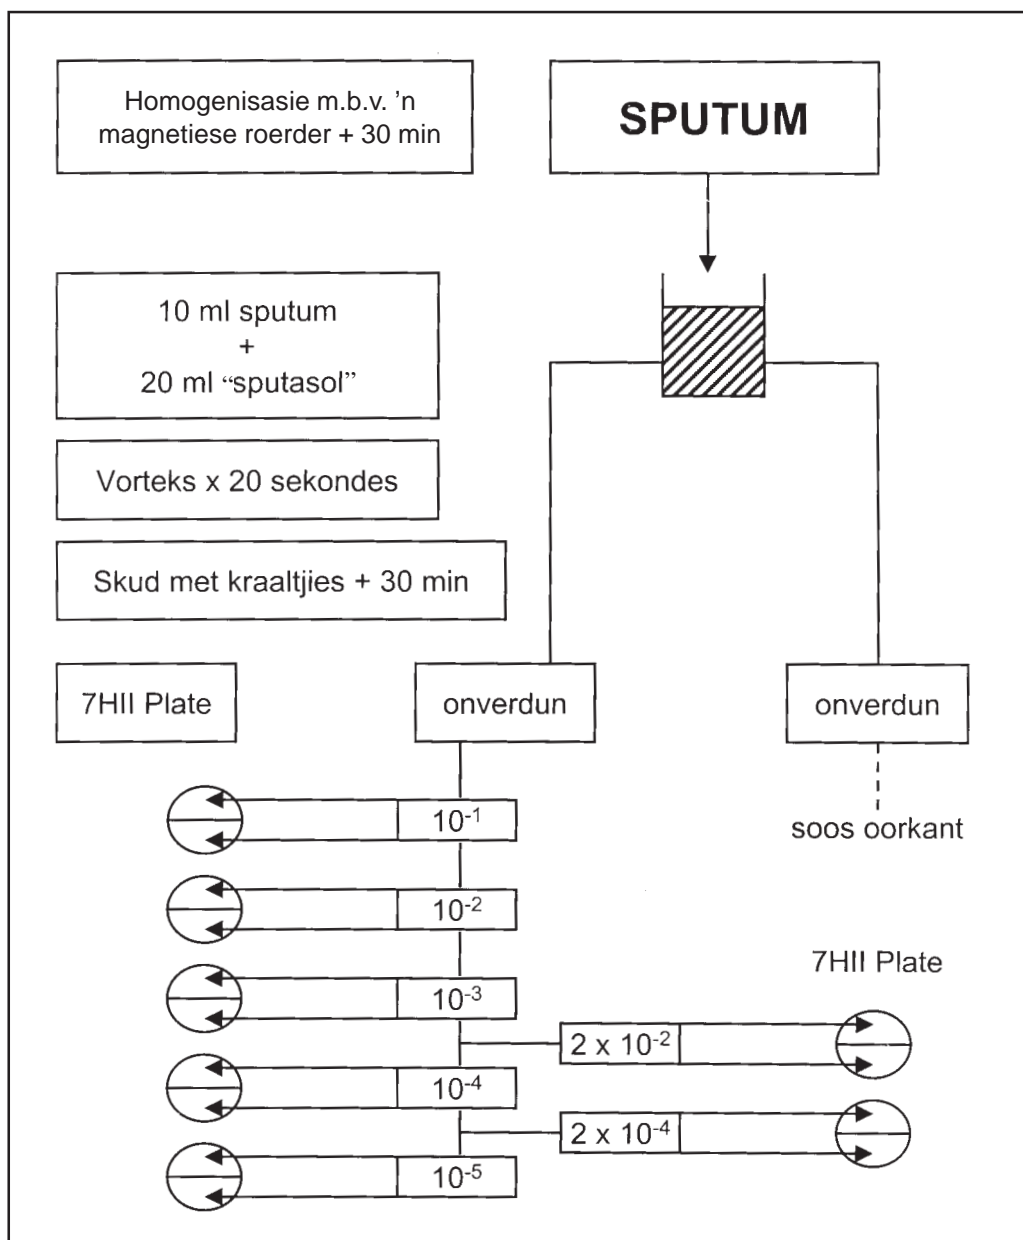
Homogenisasie m.b.v. 'n magnetiese roerder + 30 min

SPUTUM

10 ml sputum
+
20 ml "sputasol"

Vorteks x 20 sekondes

Skud met kraaltjies + 30 min

7HII Plate

onverdun

onverdun

soos oorkant

$10^{-1}$

$10^{-2}$

7HII Plate

$10^{-3}$

$2 \times 10^{-2}$

$10^{-4}$

$2 \times 10^{-4}$

$10^{-5}$